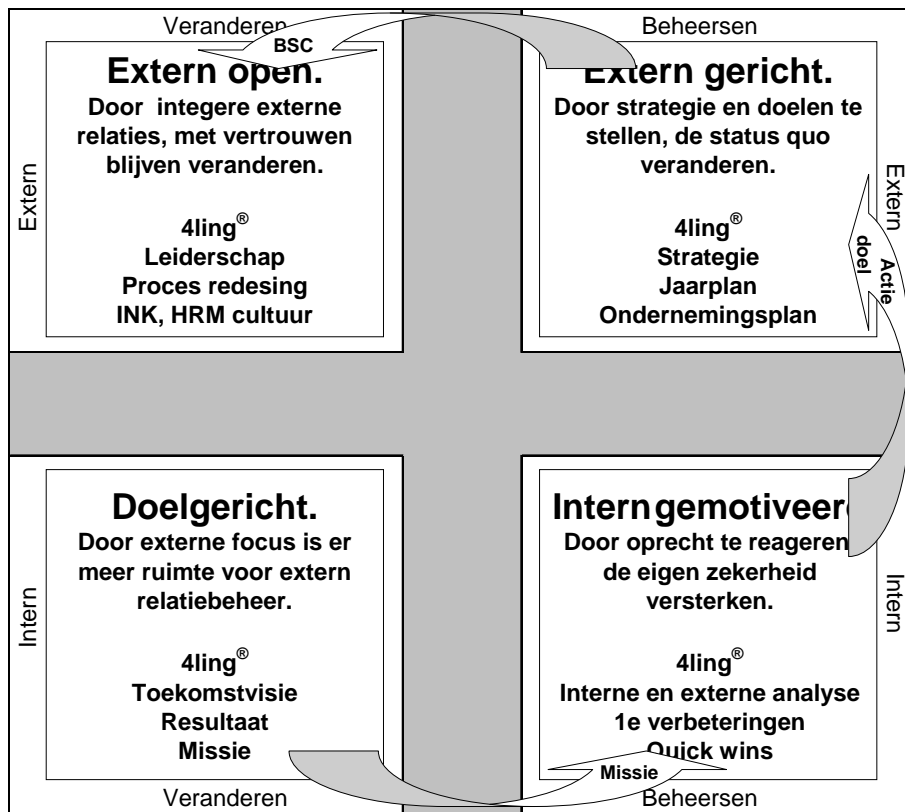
Veranderen

BSC

Beheersen

Extern open.
Door integere externe relaties, met vertrouwen blijven veranderen.

4ling®
Leiderschap
Proces redesing
INK, HRM cultuur

Extern

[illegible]xtern gericht.
Door strategie en doelen te stellen, de status quo veranderen.

4ling®
Strategie
Jaarplan
Ondernemingsplan

Extern

Actie doel

Doelgericht.
Door externe focus is er meer ruimte voor extern relatiebeheer.

4ling®
Toekomstvisie
Resultaat
Missie

Intern

Intern gemotiveer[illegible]
Door oprecht te reageren de eigen zekerheid versterken.

4ling®
Interne en externe analyse
1e verbeteringen
Quick wins

Intern

Missie

Veranderen

Beheersen